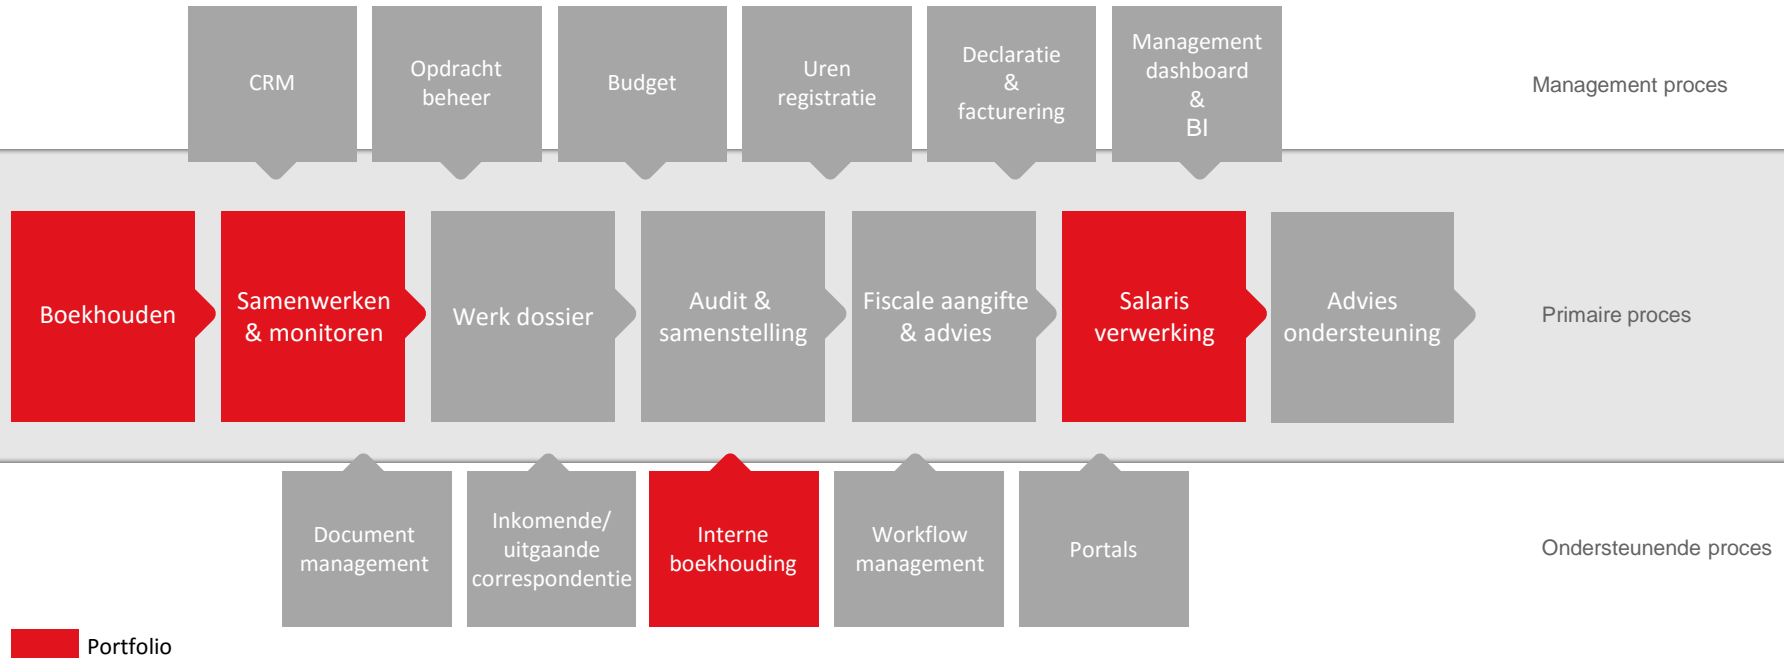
CRM

Opdracht beheer

Budget

Uren registratie

Declaratie & facturering

Management dashboard & BI

Management proces

Boekhouden

Samenwerken & monitoren

Werk dossier

Audit & samenstelling

Fiscale aangifte & advies

Salaris verwerking

Advies ondersteuning

Primaire proces

Document management

Inkomende/ uitgaande correspondentie

Interne boekhouding

Workflow management

Portals

Ondersteunende proces

Portfolio